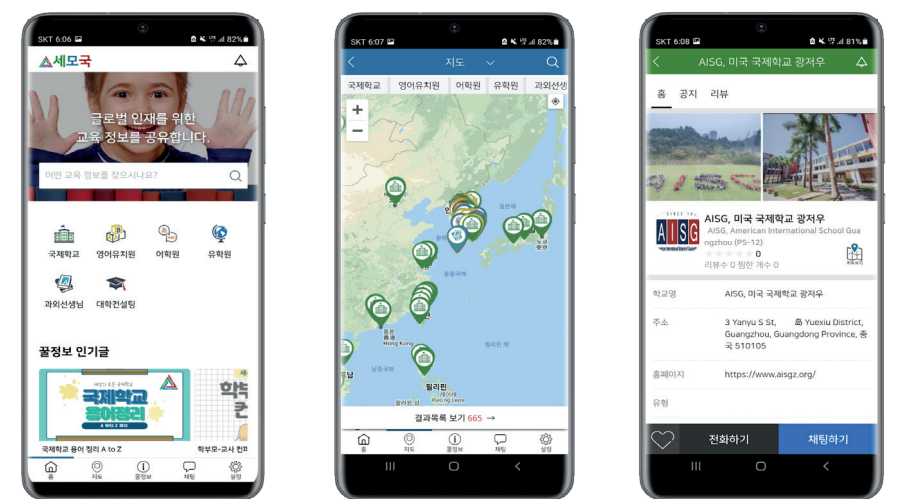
SKT 6:06 82%

세모국

글로벌 인재를 위한 교육 정보를 공유합니다.

어떤 교육 정보를 찾으시나요?

국제학교
영어유치원
어학원
유학원
과외선생님
대학컨설팅

꿀정보 인기글

국제학교 용어정리

국제학교 용어 정리 A to Z
학부모-교사 컨

홈
지도
꿀정보
채팅
설정

SKT 6:07 82%

지도

국제학교
영어유치원
어학원
유학원
과외선생

Hong Kong
필리핀

결과목록 보기 665 →

홈
지도
꿀정보
채팅
설정

SKT 6:08 81%

AISG, 미국 국제학교 광저우

홈
공지
리뷰

AISG, 미국 국제학교 광저우
AISG, American International School Guangzhou (PS-12)
0
리뷰수 0 찜한 개수 0

| 학교명 | AISG, 미국 국제학교 광저우 |
|---|---|
| 주소 | 3 Yanyu S St, Yuexiu District, Guangzhou, Guangdong Province, 중국 510105 |
| 홈페이지 | https://www.aisgz.org/ |
| 유형 | |

전화하기
채팅하기